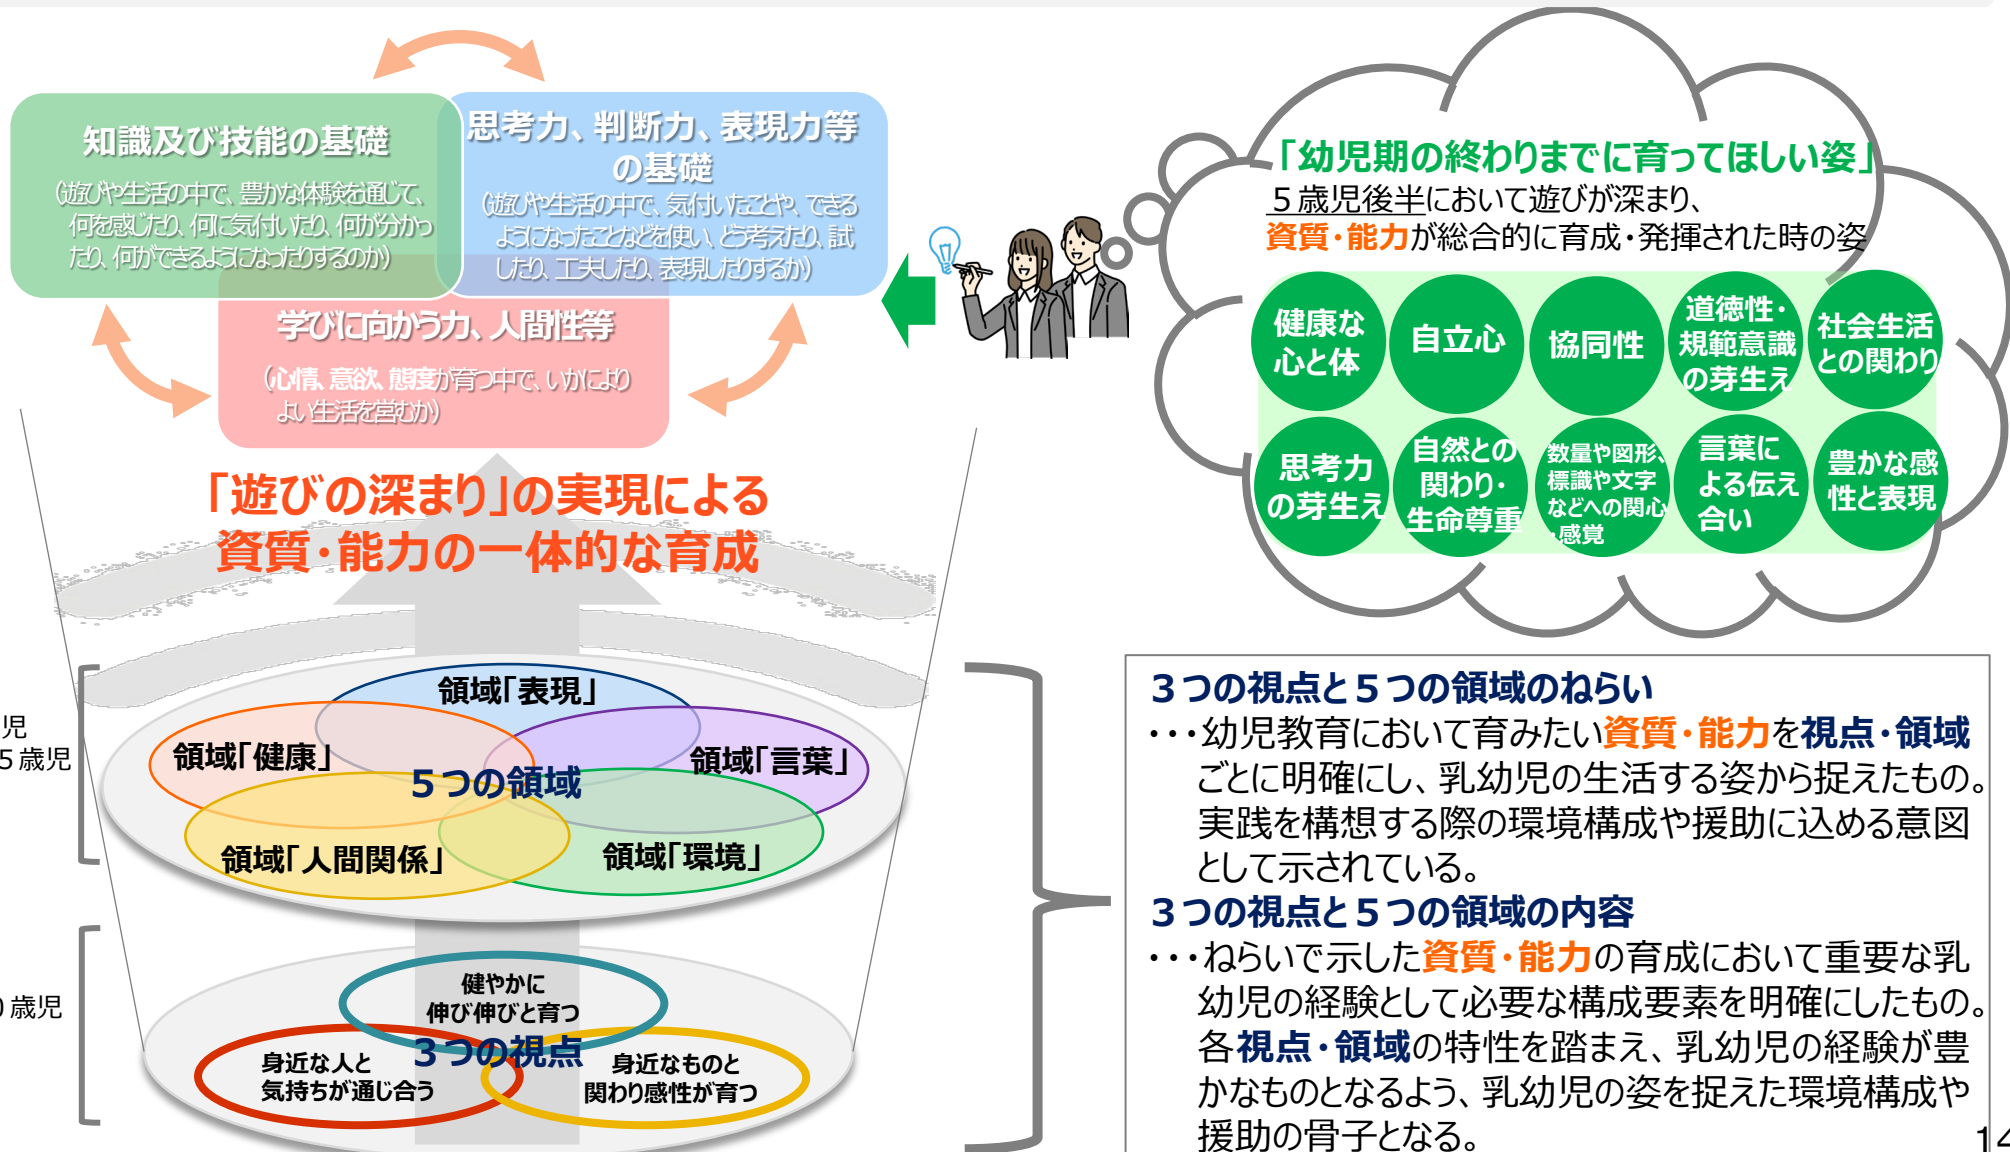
知識及び技能の基礎
(遊びや生活の中で、豊かな体験を通じて、何を感じたり、何に気付いたり、何が分かったり、何ができるようになったりするのか)

思考力、判断力、表現力等の基礎
(遊びや生活の中で、気付いたことや、できるようになったことなどを使い、どう考えたり、試したり、工夫したり、表現したりするか)

学びに向かう力、人間性等
(心情、意欲、態度が育つ中で、いかによりよい生活を営むか)

「遊びの深まり」の実現による
資質・能力の一体的な育成

「幼児期の終わりまでに育ってほしい姿」
５歳児後半において遊びが深まり、
資質・能力が総合的に育成・発揮された時の姿

健康な心と体
自立心
協同性
道徳性・規範意識の芽生え
社会生活との関わり
思考力の芽生え
自然との関わり・生命尊重
数量や図形、標識や文字などへの関心・感覚
言葉による伝え合い
豊かな感性と表現

児
５歳児

領域「表現」
領域「健康」
領域「言葉」
５つの領域
領域「人間関係」
領域「環境」

歳児

健やかに
伸び伸びと育つ
３つの視点
身近な人と
気持ちが通じ合う
身近なものと
関わり感性が育つ

３つの視点と５つの領域のねらい
・・・幼児教育において育みたい資質・能力を視点・領域ごとに明確にし、乳幼児の生活する姿から捉えたもの。実践を構想する際の環境構成や援助に込める意図として示されている。
３つの視点と５つの領域の内容
・・・ねらいで示した資質・能力の育成において重要な乳幼児の経験として必要な構成要素を明確にしたもの。各視点・領域の特性を踏まえ、乳幼児の経験が豊かなものとなるよう、乳幼児の姿を捉えた環境構成や援助の骨子となる。

1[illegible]